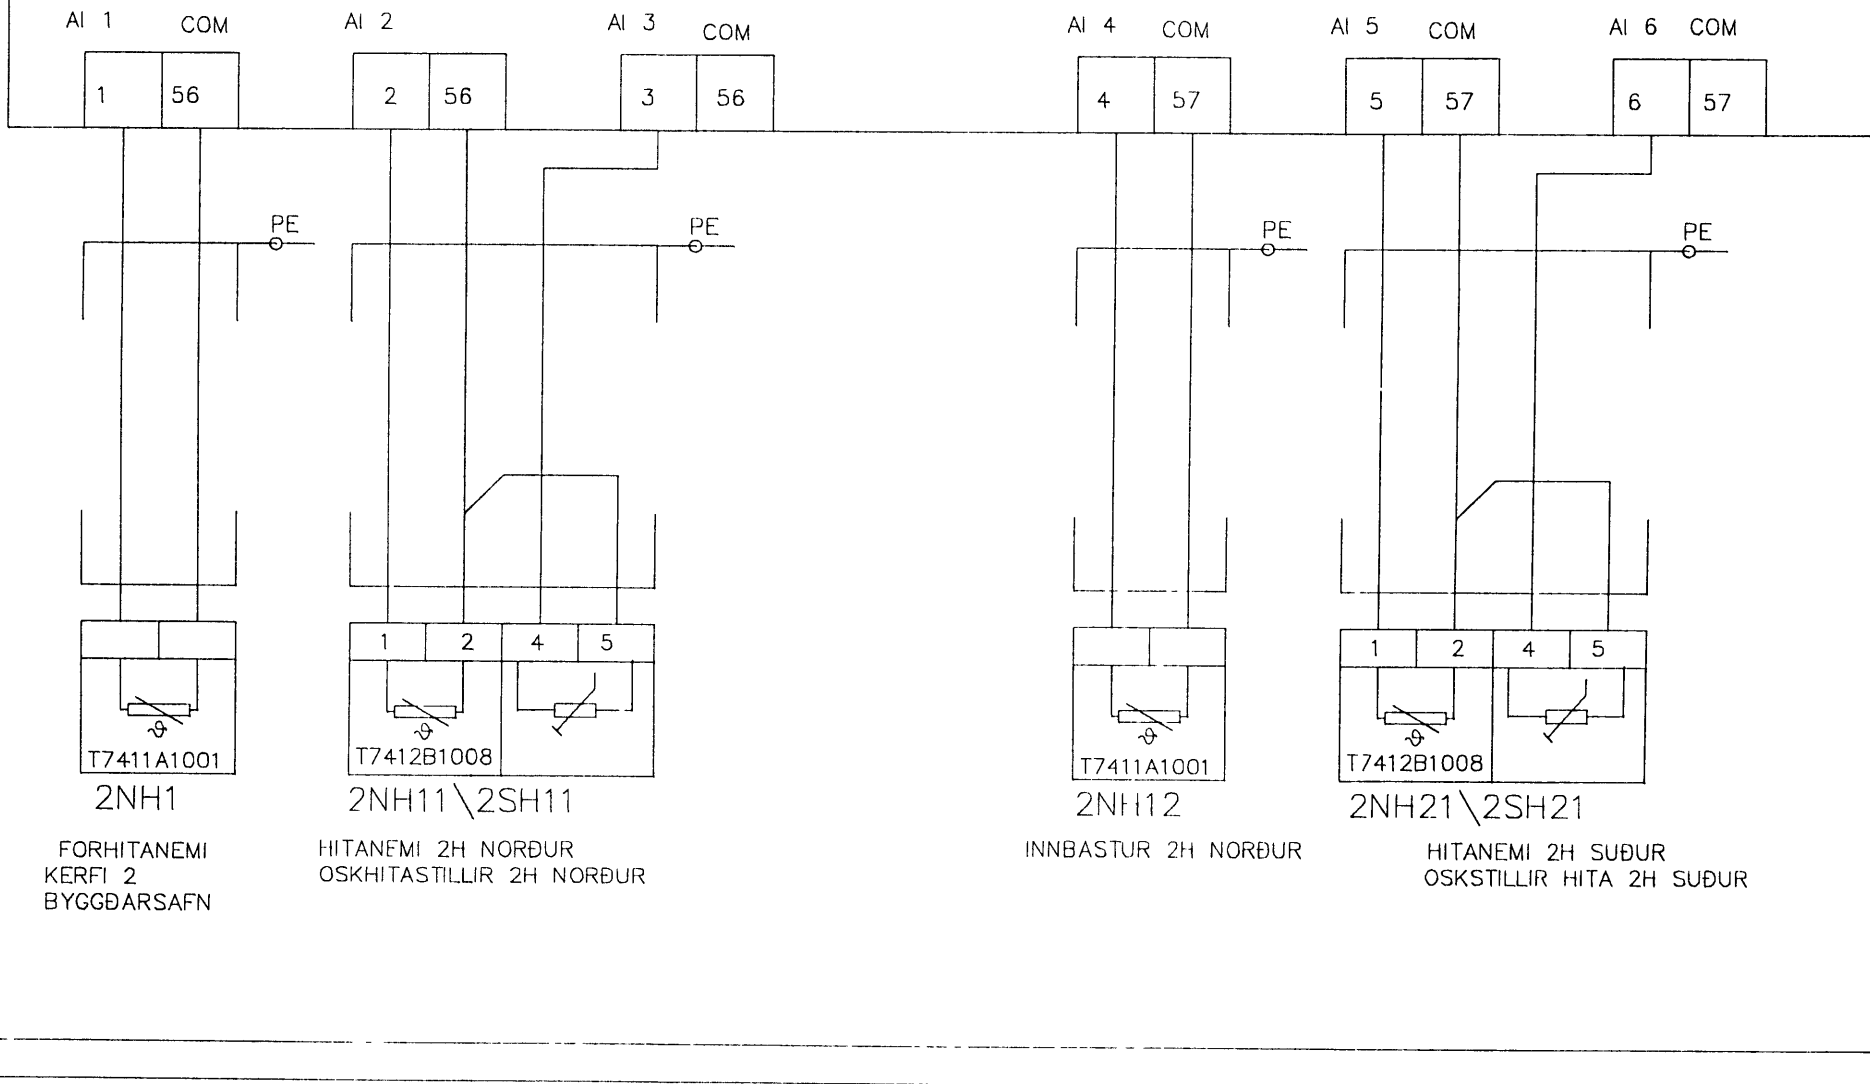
AI 1 COM AI 2 AI 3 COM AI 4 COM AI 5 COM AI 6 COM

1 56 2 56 3 56 4 57 5 57 6 57

PE PE PE PE

1 2 4 5 1 2 4 5

T7411A1001 T7412B1008 T7411A1001 T7412B1008

2NH1

FORHITANEMI KERFI 2 BYGGÐARSAFN

2NH11\2SH11

HITANEMI 2H NORÐUR OSKHITASTILLIR 2H NORÐUR

2NH12

INNBASTUR 2H NORÐUR

2NH21\2SH21

HITANEMI 2H SUÐUR OSKSTILLIR HITA 2H SUÐUR